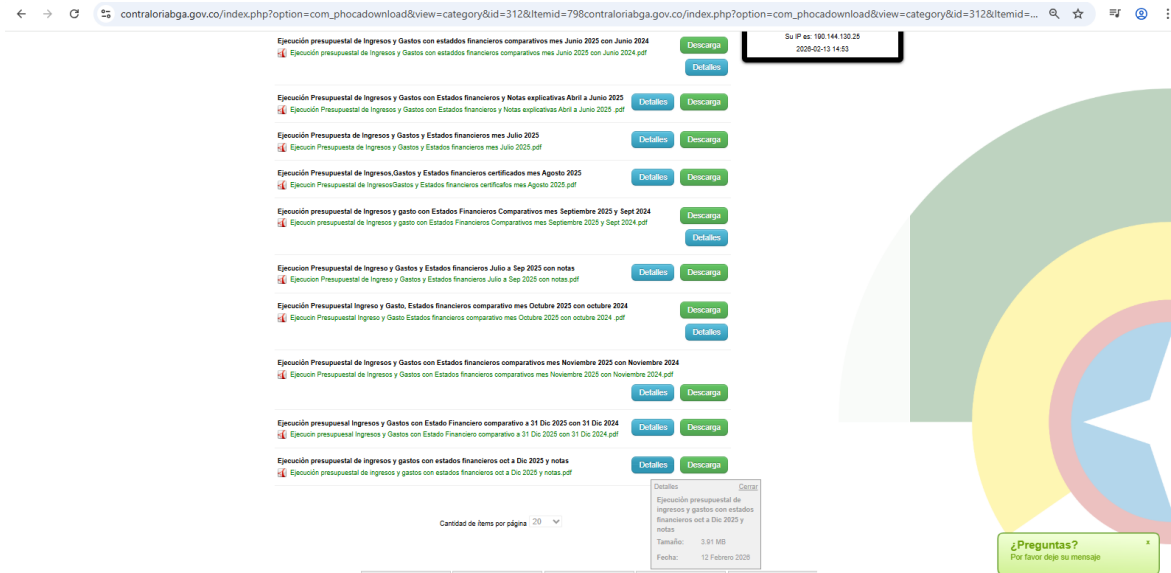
contraloriabga.gov.co/index.php?option=com_phocadownload&view=category&id=312&Itemid=798contraloriabga.gov.co/index.php?option=com_phocadownload&view=category&id=312&Itemid=...

Su IP es: 190.144.130.25
2026-02-13 14:53

Ejecución presupuestal de Ingresos y Gastos con estaddos financieros comparativos mes Junio 2025 con Junio 2024
Ejecución presupuestal de Ingresos y Gastos con estaddos financieros comparativos mes Junio 2025 con Junio 2024.pdf
Descarga
Detalles

Ejecución Presupuestal de Ingresos y Gastos con Estados financieros y Notas explicativas Abril a Junio 2025
Ejecución Presupuestal de Ingresos y Gastos con Estados financieros y Notas explicativas Abril a Junio 2025 .pdf
Detalles
Descarga

Ejecución Presupuesta de Ingresos y Gastos y Estados financieros mes Julio 2025
Ejecucin Presupuesta de Ingresos y Gastos y Estados financieros mes Julio 2025.pdf
Detalles
Descarga

Ejecución Presupuestal de Ingresos,Gastos y Estados financieros certificados mes Agosto 2025
Ejecucin Presupuestal de IngresosGastos y Estados financieros certificafos mes Agosto 2025.pdf
Detalles
Descarga

Ejecución presupuestal de Ingresos y gasto con Estados Financieros Comparativos mes Septiembre 2025 y Sept 2024
Ejecucin presupuestal de Ingresos y gasto con Estados Financieros Comparativos mes Septiembre 2025 y Sept 2024.pdf
Descarga
Detalles

Ejecucion Presupuestal de Ingreso y Gastos y Estados financieros Julio a Sep 2025 con notas
Ejecucion Presupuestal de Ingreso y Gastos y Estados financieros Julio a Sep 2025 con notas.pdf
Detalles
Descarga

Ejecución Presupuestal Ingreso y Gasto, Estados financieros comparativo mes Octubre 2025 con octubre 2024
Ejecucin Presupuestal Ingreso y Gasto Estados financieros comparativo mes Octubre 2025 con octubre 2024 .pdf
Descarga
Detalles

Ejecución Presupuestal de Ingresos y Gastos con Estados financieros comparativos mes Noviembre 2025 con Noviembre 2024
Ejecucin Presupuestal de Ingresos y Gastos con Estados financieros comparativos mes Noviembre 2025 con Noviembre 2024.pdf
Detalles
Descarga

Ejecución presupuesal Ingresos y Gastos con Estado Financiero comparativo a 31 Dic 2025 con 31 Dic 2024
Ejecución presupuesal Ingresos y Gastos con Estado Financiero comparativo a 31 Dic 2025 con 31 Dic 2024.pdf
Detalles
Descarga

Ejecución presupuestal de ingresos y gastos con estados financieros oct a Dic 2025 y notas
Ejecución presupuestal de ingresos y gastos con estados financieros oct a Dic 2025 y notas.pdf
Detalles
Descarga

Detalles Cerrar
Ejecución presupuestal de ingresos y gastos con estados financieros oct a Dic 2025 y notas
Tamaño: 3.61 MB
Fecha: 12 Febrero 2026

Cantidad de ítems por página 20

¿Preguntas?
Por favor deje su mensaje